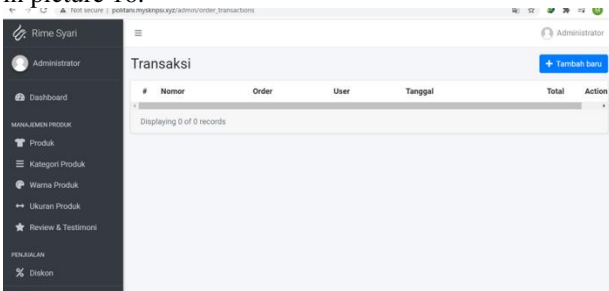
in picture 10.

Not secure | politani.myskripsi.xyz/admin/order_transactions

Rime Syari

Administrator

Dashboard

MANAJEMEN PRODUK

Produk

Kategori Produk

Warna Produk

Ukuran Produk

Review & Testimoni

PENJUALAN

Diskon

Administrator

Transaksi

+ Tambah baru

| # | Nomor | Order | User | Tanggal | Total | Action |
|---|---|---|---|---|---|---|

Displaying 0 of 0 records